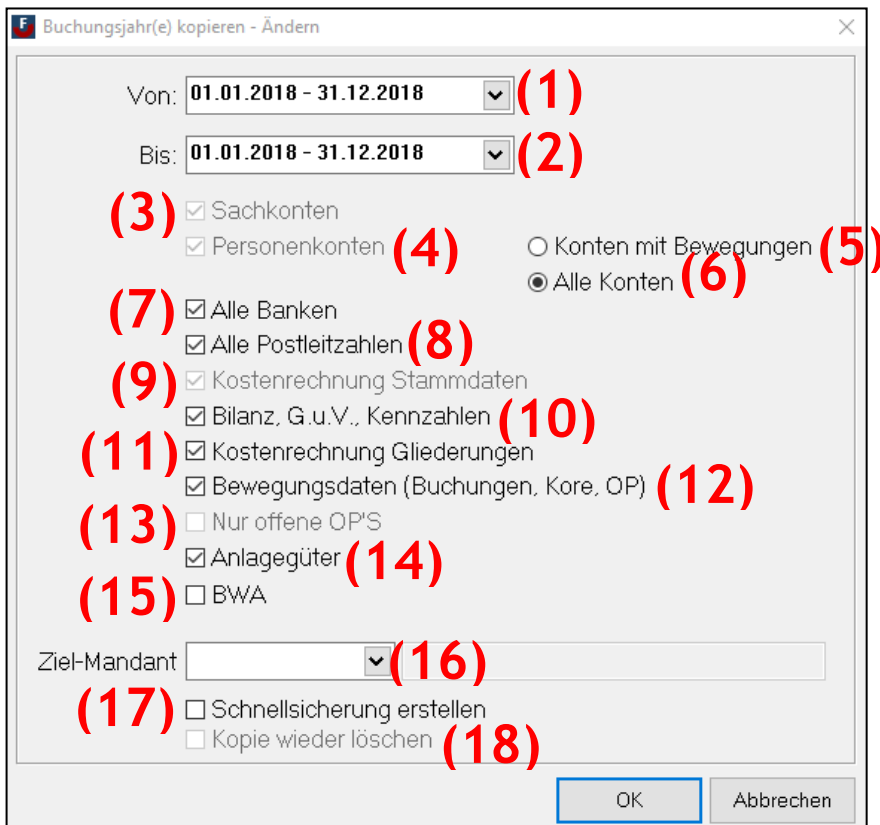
Buchungsjahr(e) kopieren - Ändern

Von: 01.01.2018 - 31.12.2018 (1)

Bis: 01.01.2018 - 31.12.2018 (2)

(3) Sachkonten
Personenkonten (4)
Konten mit Bewegungen (5)
Alle Konten (6)
(7) Alle Banken
Alle Postleitzahlen (8)
(9) Kostenrechnung Stammdaten
Bilanz, G.u.V., Kennzahlen (10)
(11) Kostenrechnung Gliederungen
Bewegungsdaten (Buchungen, Kore, OP) (12)
(13) Nur offene OP'S
Anlagegüter (14)
(15) BWA

Ziel-Mandant (16)
(17) Schnellsicherung erstellen
Kopie wieder löschen (18)

OK Abbrechen